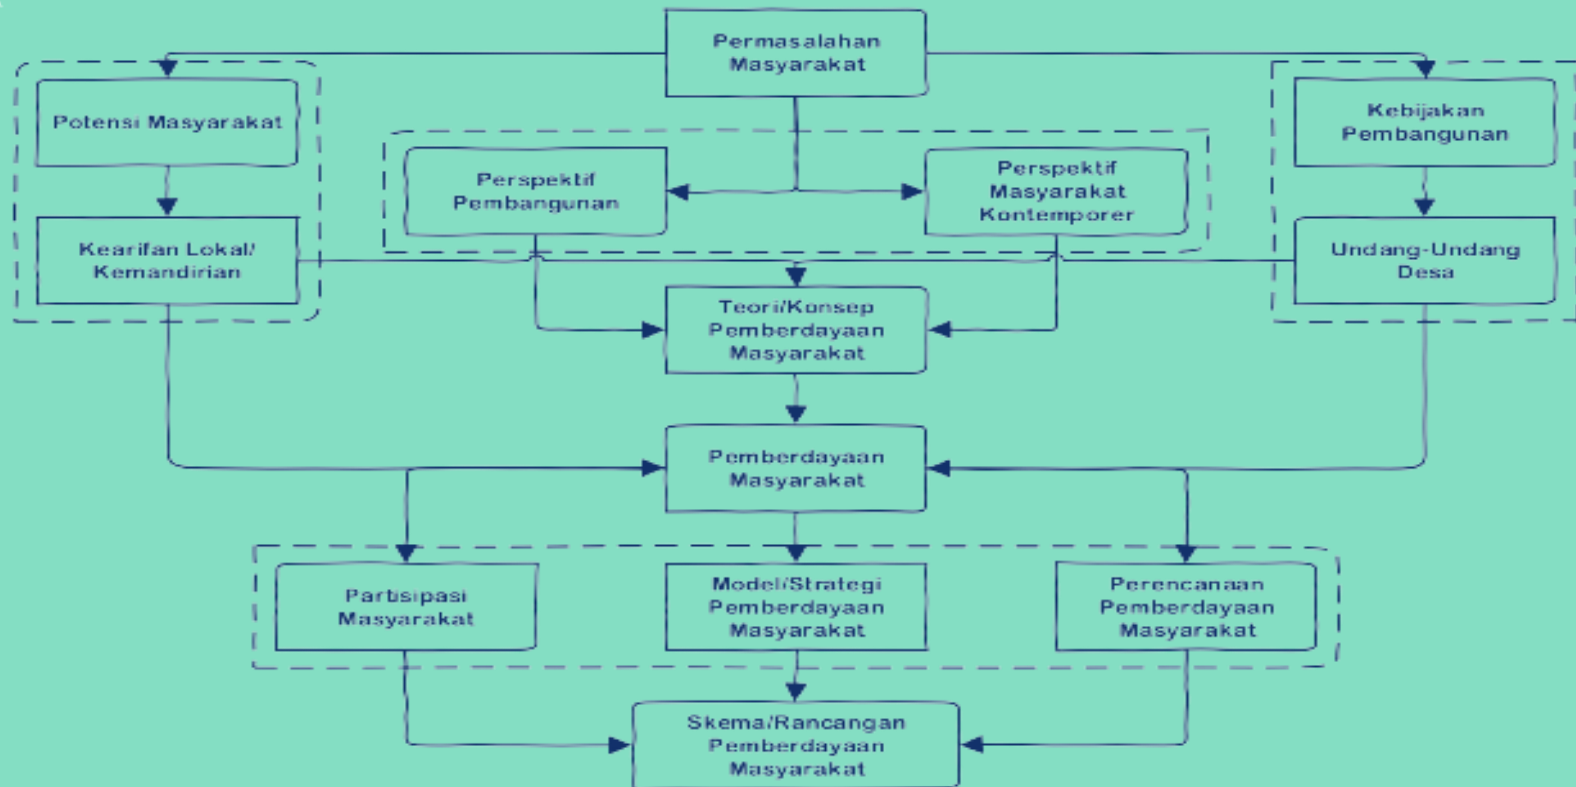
Permasalahan Masyarakat

Potensi Masyarakat

Kearifan Lokal/ Kemandirian

Perspektif Pembangunan

Perspektif Masyarakat Kontemporer

Kebijakan Pembangunan

Undang-Undang Desa

Teori/Konsep Pemberdayaan Masyarakat

Pemberdayaan Masyarakat

Partisipasi Masyarakat

Model/Strategi Pemberdayaan Masyarakat

Perencanaan Pemberdayaan Masyarakat

Skema/Rancangan Pemberdayaan Masyarakat